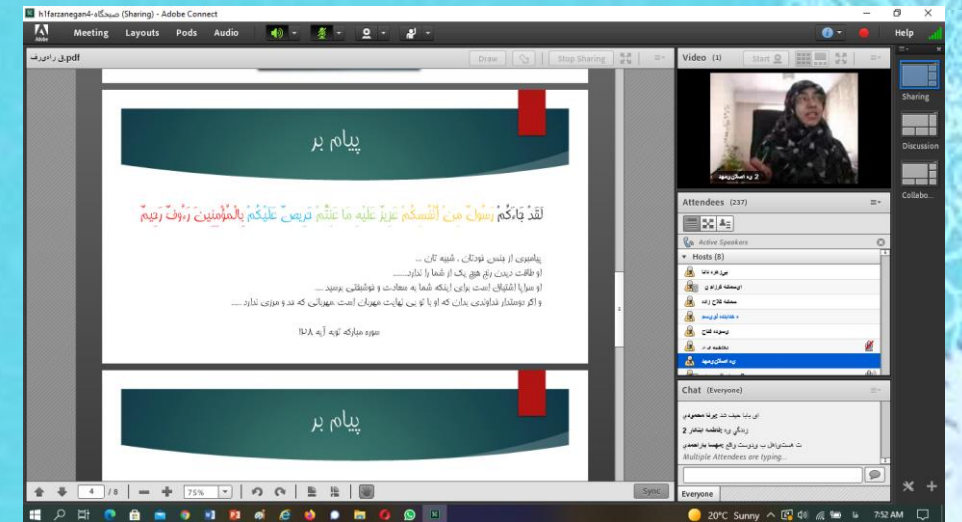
h1farzanegan4-صبحگاه (Sharing) - Adobe Connect

Meeting Layouts Pods Audio

Help

.pdf

Draw

Stop Sharing

Video (1)

Start

Attendees (237)

Active Speakers

Hosts (8)

Chat (Everyone)

Multiple Attendees are typing...

Everyone

Sharing

Discussion

Collabo...

پیام بر

لَقَدْ جَاءَكُمْ رَسُولٌ مِنْ أَنْفُسِكُمْ عَزِيزٌ عَلَيْهِ مَا عَنِتُّمْ حَرِيصٌ عَلَيْكُمْ بِالْمُؤْمِنِينَ رَءُوفٌ رَحِيمٌ

پیامبری از جنس خودتان ، شبیه تان ...
او طاقت دیدن رنج هیچ یک از شما را ندارد....
او سراپا اشتیاق است برای اینکه شما به سعادت و خوشبختی برسید ...
و اگر دوستدار خداوندی بدان که او با تو بی نهایت مهربان است مهربانی که حد و مرزی ندارد.....

سوره مبارکه توبه آیه ۱۲۸

پیام بر

4 / 8

75%

Sync

20°C Sunny

7:52 AM